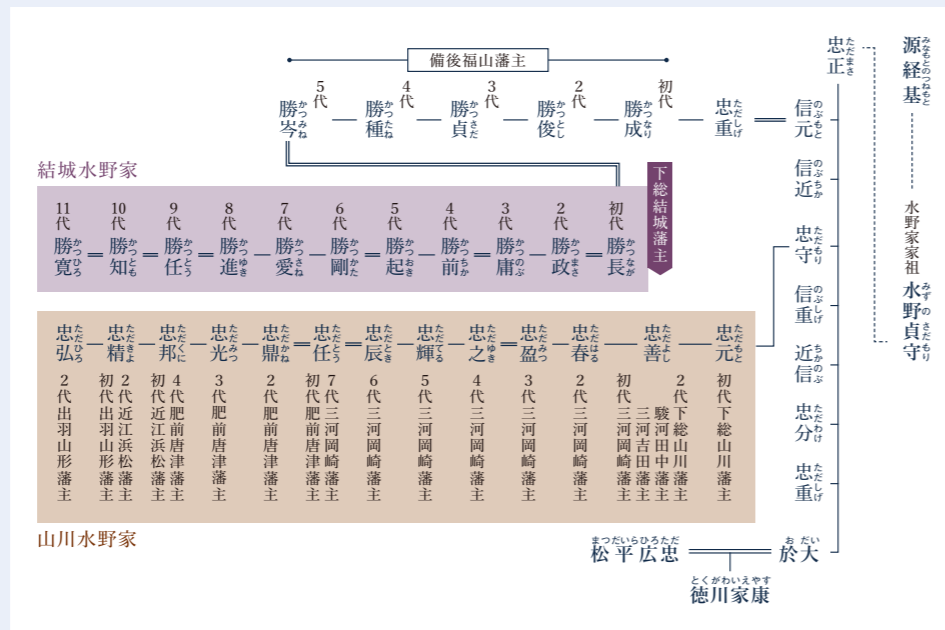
備後福山藩主

5代 勝岑(かつみね) — 4代 勝種(かつたね) — 3代 勝貞(かつさだ) — 2代 勝俊(かつとし) — 初代 勝成(かつなり) — 忠重(ただしげ) = 信元(のぶもと)

忠正(ただまさ)

源経基(みなもとのつねもと)

水野家家祖 水野貞守(みずのさだもり)

信近(のぶちか)

忠守(ただもり)

信重(のぶしげ)

近信(ちかのぶ)

忠分(ただわけ)

忠重(ただしげ)

於大(おだい)

松平広忠(まつだいらひろただ)

徳川家康(とくがわいえやす)

結城水野家

下総結城藩主

11代 勝寛(かつひろ) = 10代 勝知(かつとも) = 9代 勝任(かつとう) = 8代 勝進(かつゆき) — 7代 勝愛(かつさね) — 6代 勝剛(かつかた) = 5代 勝起(かつおき) — 4代 勝前(かつちか) = 3代 勝庸(かつのぶ) — 2代 勝政(かつまさ) = 初代 勝長(かつなが)

忠弘(ただひろ) 2代出羽山形藩主
忠精(ただきよ) 2代近江浜松藩主 初代出羽山形藩主
忠邦(ただくに) 4代肥前唐津藩主 初代近江浜松藩主
忠光(ただみつ) 3代肥前唐津藩主
忠鼎(ただかね) 2代肥前唐津藩主
忠任(ただとう) 7代三河岡崎藩主 初代肥前唐津藩主
忠辰(ただとき) 6代三河岡崎藩主
忠輝(ただてる) 5代三河岡崎藩主
忠之(ただゆき) 4代三河岡崎藩主
忠盈(ただみつ) 3代三河岡崎藩主
忠春(ただはる) 2代三河岡崎藩主
忠善(ただよし) 2代下総山川藩主 駿河田中藩主 三河吉田藩主 初代三河岡崎藩主
忠元(ただもと) 初代下総山川藩主

山川水野家